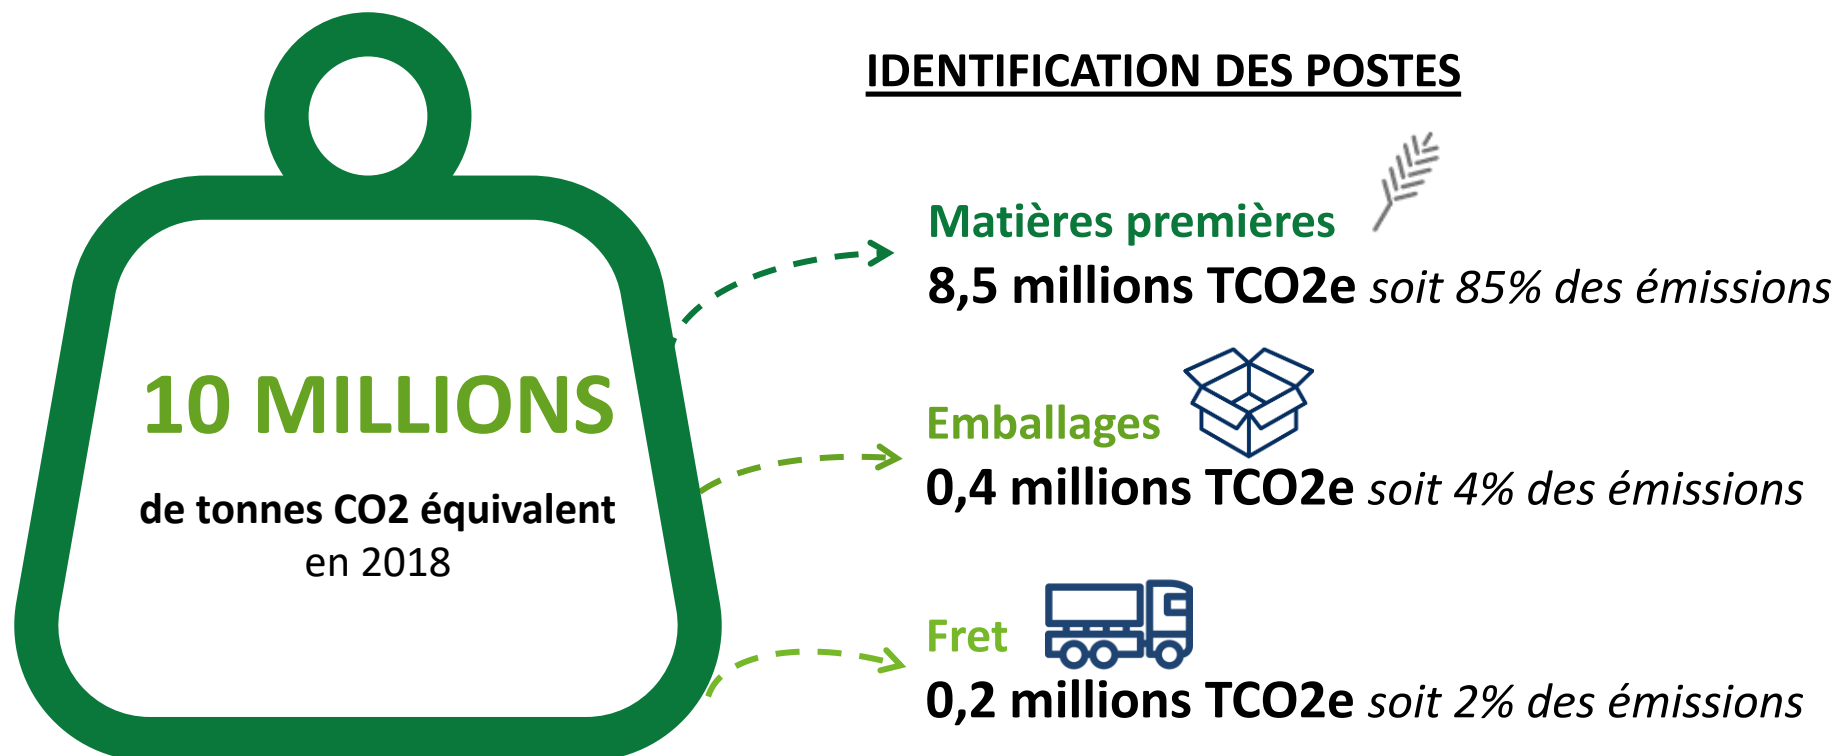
10 MILLIONS

de tonnes CO2 équivalent en 2018

IDENTIFICATION DES POSTES

Matières premières
8,5 millions TCO2e soit 85% des émissions

Emballages
0,4 millions TCO2e soit 4% des émissions

Fret
0,2 millions TCO2e soit 2% des émissions